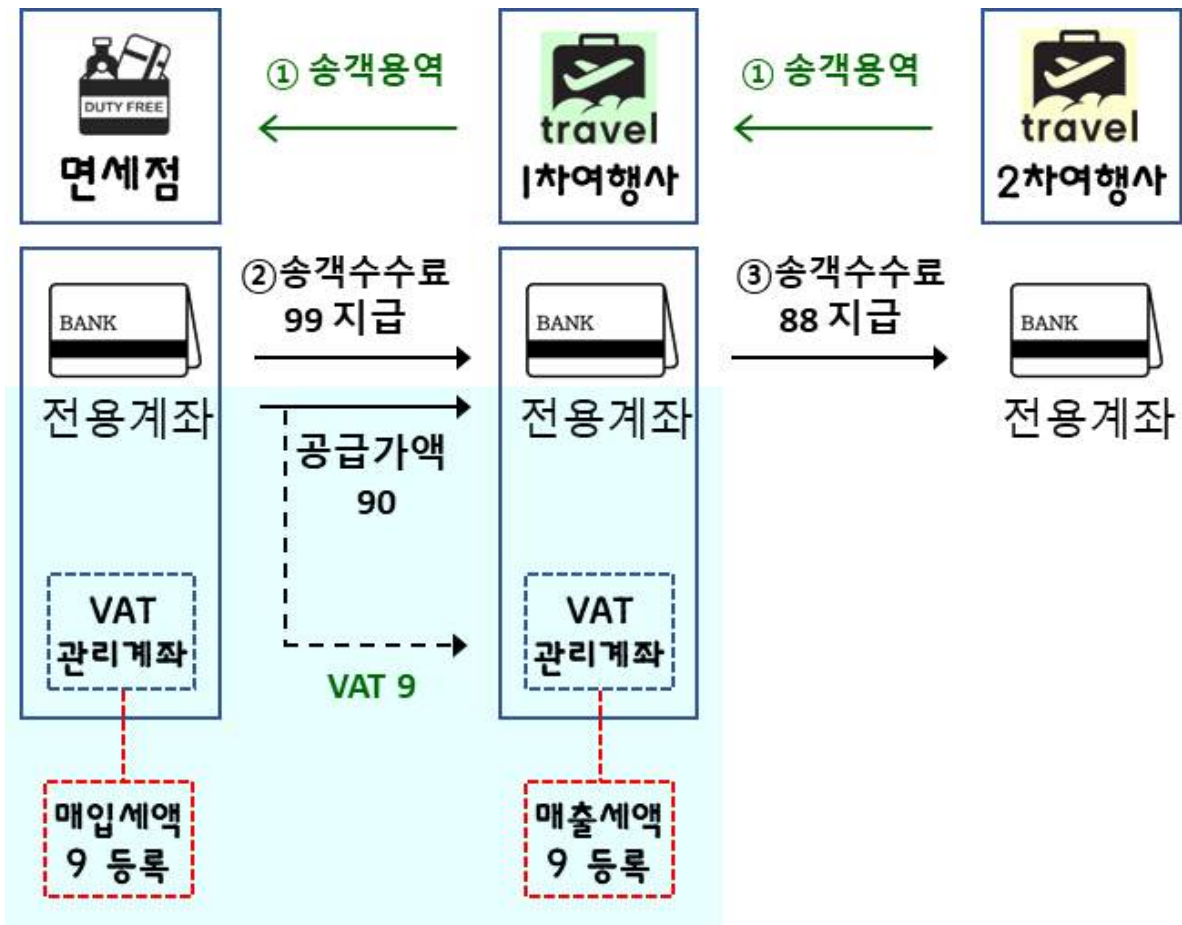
DUTY FREE
면세점

① 송객용역

travel
1차여행사

① 송객용역

travel
2차여행사

BANK
전용계좌

②송객수수료
99 지급

BANK
전용계좌

③송객수수료
88 지급

BANK
전용계좌

공급가액
90

VAT
관리계좌

VAT 9

VAT
관리계좌

매입세액
9 등록

매출세액
9 등록